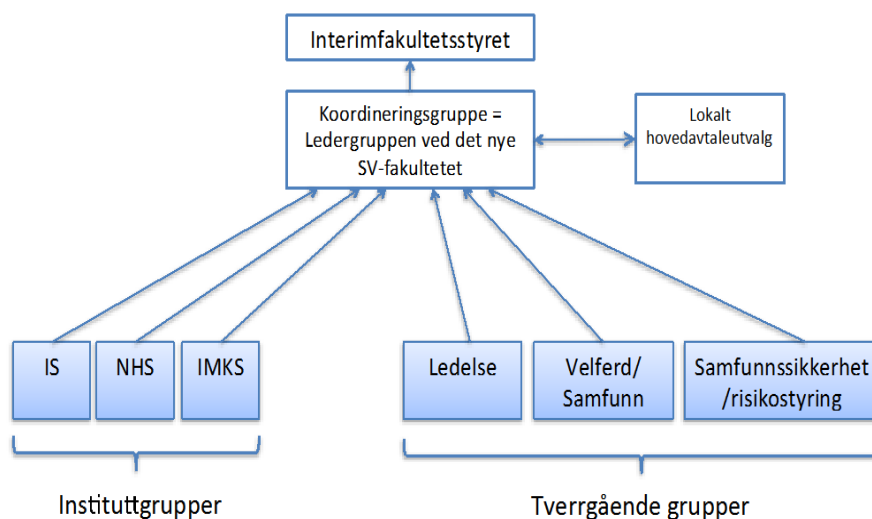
Interimfakultetsstyret

Koordineringsgruppe = Ledergruppen ved det nye SV-fakultetet

Lokalt hovedavtaleutvalg

IS

NHS

IMKS

Ledelse

Velferd/ Samfunn

Samfunnssikkerhet /risikostyring

Instituttgrupper

Tverrgående grupper